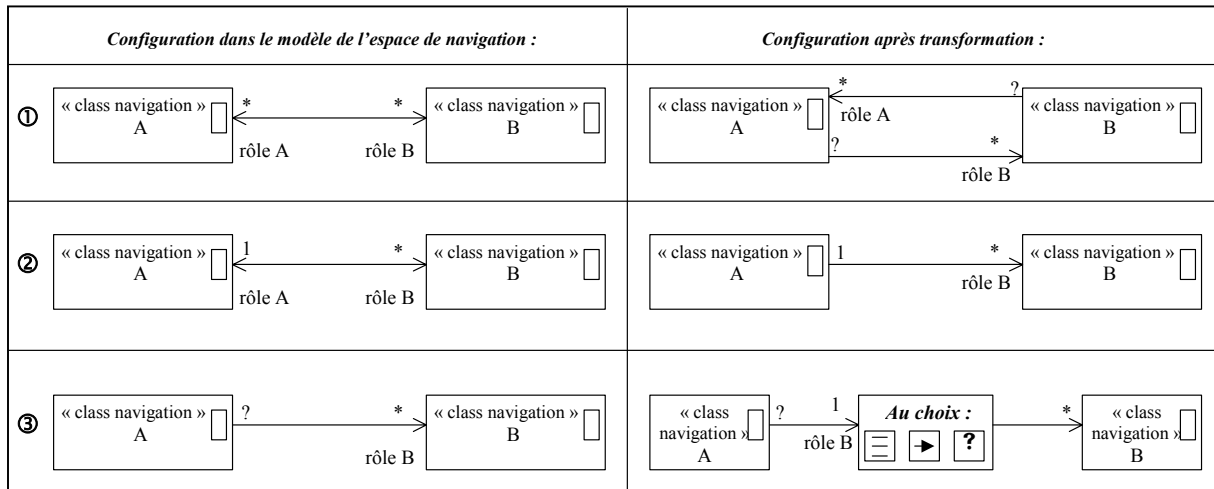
| | Configuration dans le modèle de l'espace de navigation : | Configuration après transformation : |
|---|---|---|
| ① | « class navigation » A * * rôle A rôle B « class navigation » B | « class navigation » A * ? rôle A ? * rôle B « class navigation » B |
| ② | « class navigation » A 1 * rôle A rôle B « class navigation » B | « class navigation » A 1 * rôle B « class navigation » B |
| ③ | « class navigation » A ? * rôle B « class navigation » B | « class navigation » A ? 1 rôle B Au choix : ? * « class navigation » B |